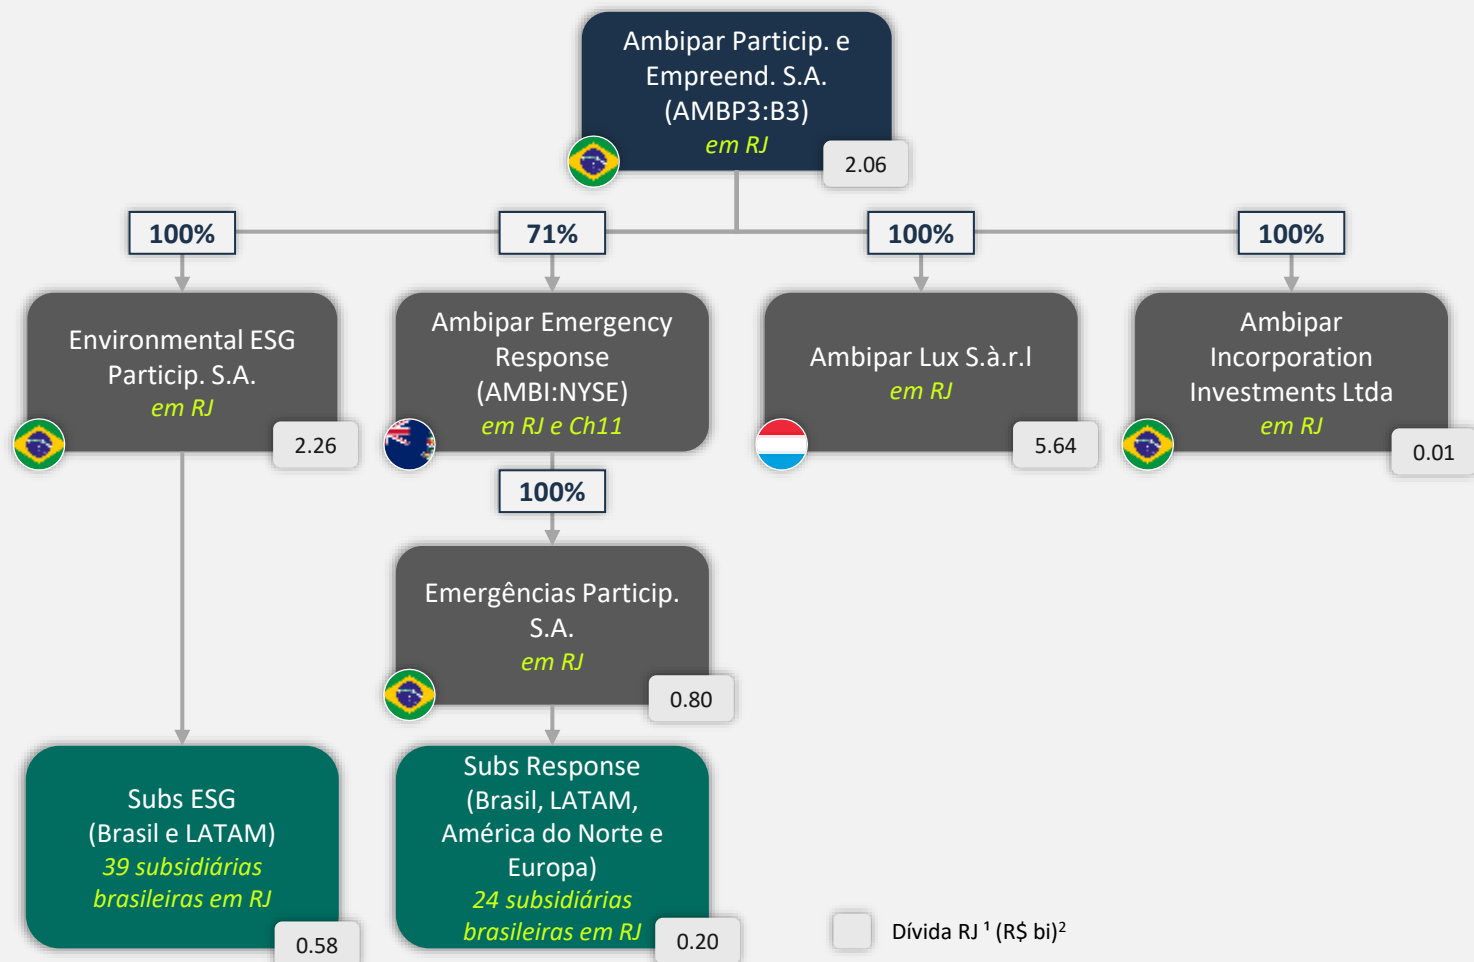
Ambipar Particip. e Empreend. S.A. (AMBP3:B3)
em RJ
2.06

100%
71%
100%
100%

Environmental ESG Particip. S.A.
em RJ
2.26

Ambipar Emergency Response (AMBI:NYSE)
em RJ e Ch11

Ambipar Lux S.à.r.l
em RJ
5.64

Ambipar Incorporation Investments Ltda
em RJ
0.01

100%

Emergências Particip. S.A.
em RJ
0.80

Subs ESG (Brasil e LATAM)
39 subsidiárias brasileiras em RJ
0.58

Subs Response (Brasil, LATAM, América do Norte e Europa)
24 subsidiárias brasileiras em RJ
0.20

Dívida RJ $^1$ (R$ bi)$^2$